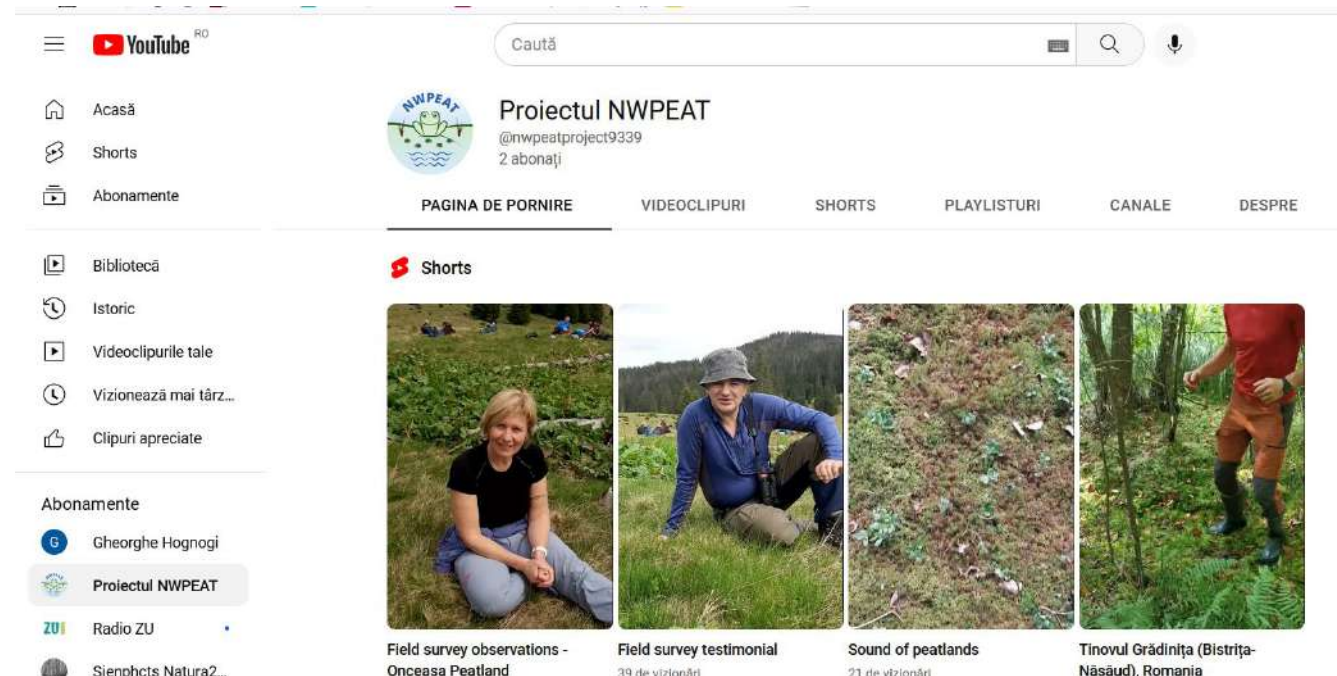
YouTube RO

Caută

Acasă
Shorts
Abonamente

Bibliotecă
Istoric
Videoclipurile tale
Vizionează mai târz...
Clipuri apreciate

Abonamente
Gheorghe Hognogi
Proiectul NWPEAT
Radio ZU
Sienphcts Natura2...

NWPEAT

Proiectul NWPEAT
@nwpeatproject9339
2 abonați

PAGINA DE PORNIRE VIDEOCLIPURI SHORTS PLAYLISTURI CANALE DESPRE

Shorts

Field survey observations - Onceasa Peatland

Field survey testimonial
39 de vizionări

Sound of peatlands
21 de vizionări

Tinovul Grădinița (Bistrița-Năsăud), Romania